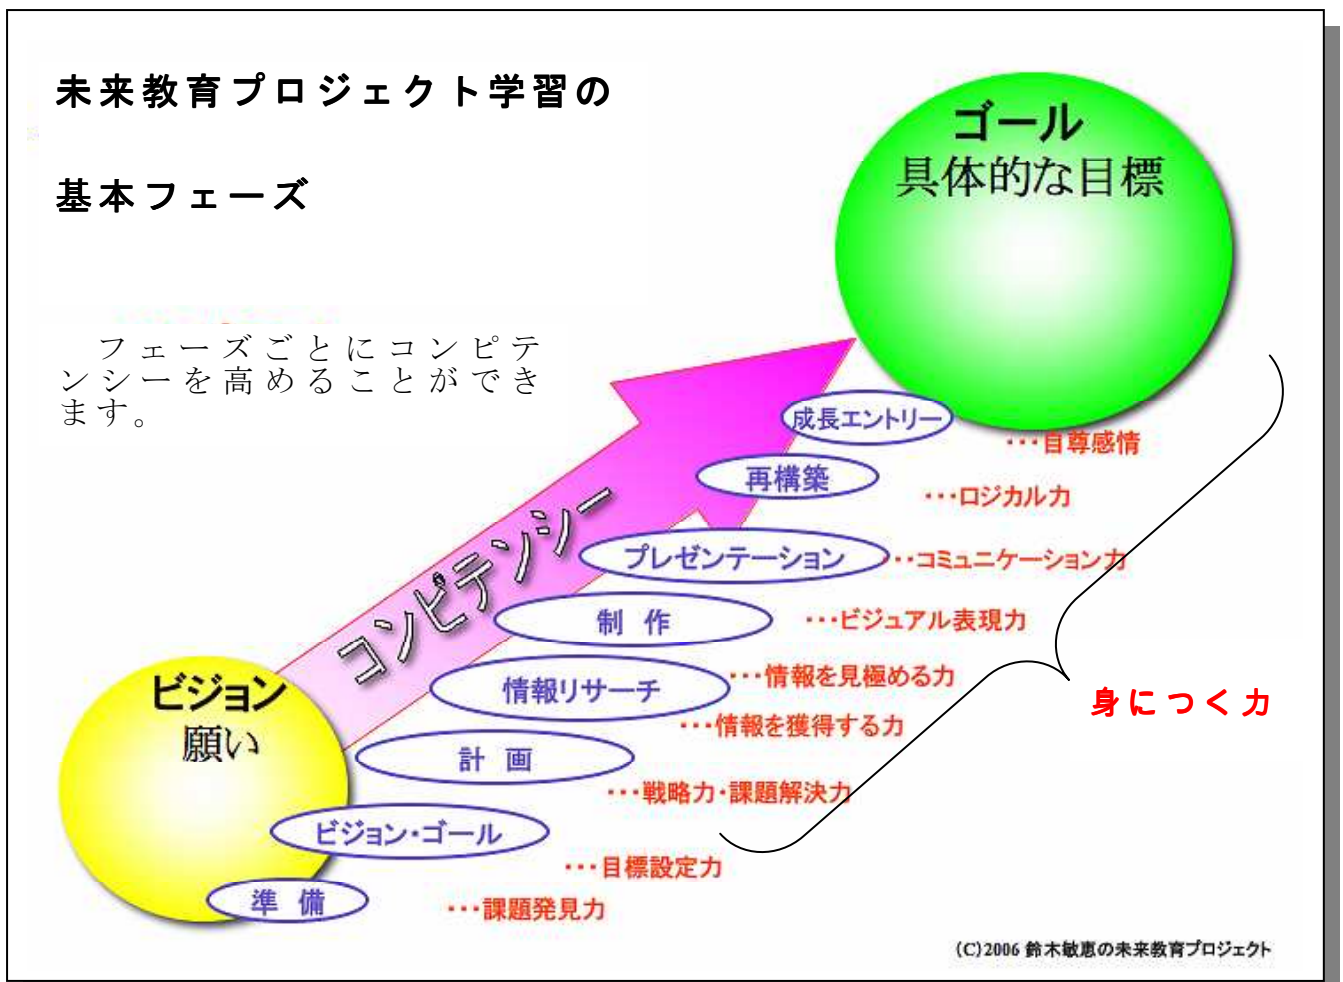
未来教育プロジェクト学習の

基本フェーズ

フェーズごとにコンピテンシーを高めることができます。

ゴール
具体的な目標

コンピテンシー

ビジョン
願い

成長エントリー
・・・自尊感情

再構築
・・・ロジカル力

プレゼンテーション
・・・コミュニケーション力

制 作
・・・ビジュアル表現力

情報リサーチ
・・・情報を見極める力
・・・情報を獲得する力

計 画
・・・戦略力・課題解決力

ビジョン・ゴール
・・・目標設定力

準 備
・・・課題発見力

身につく力

(C)2006 鈴木敏恵の未来教育プロジェクト